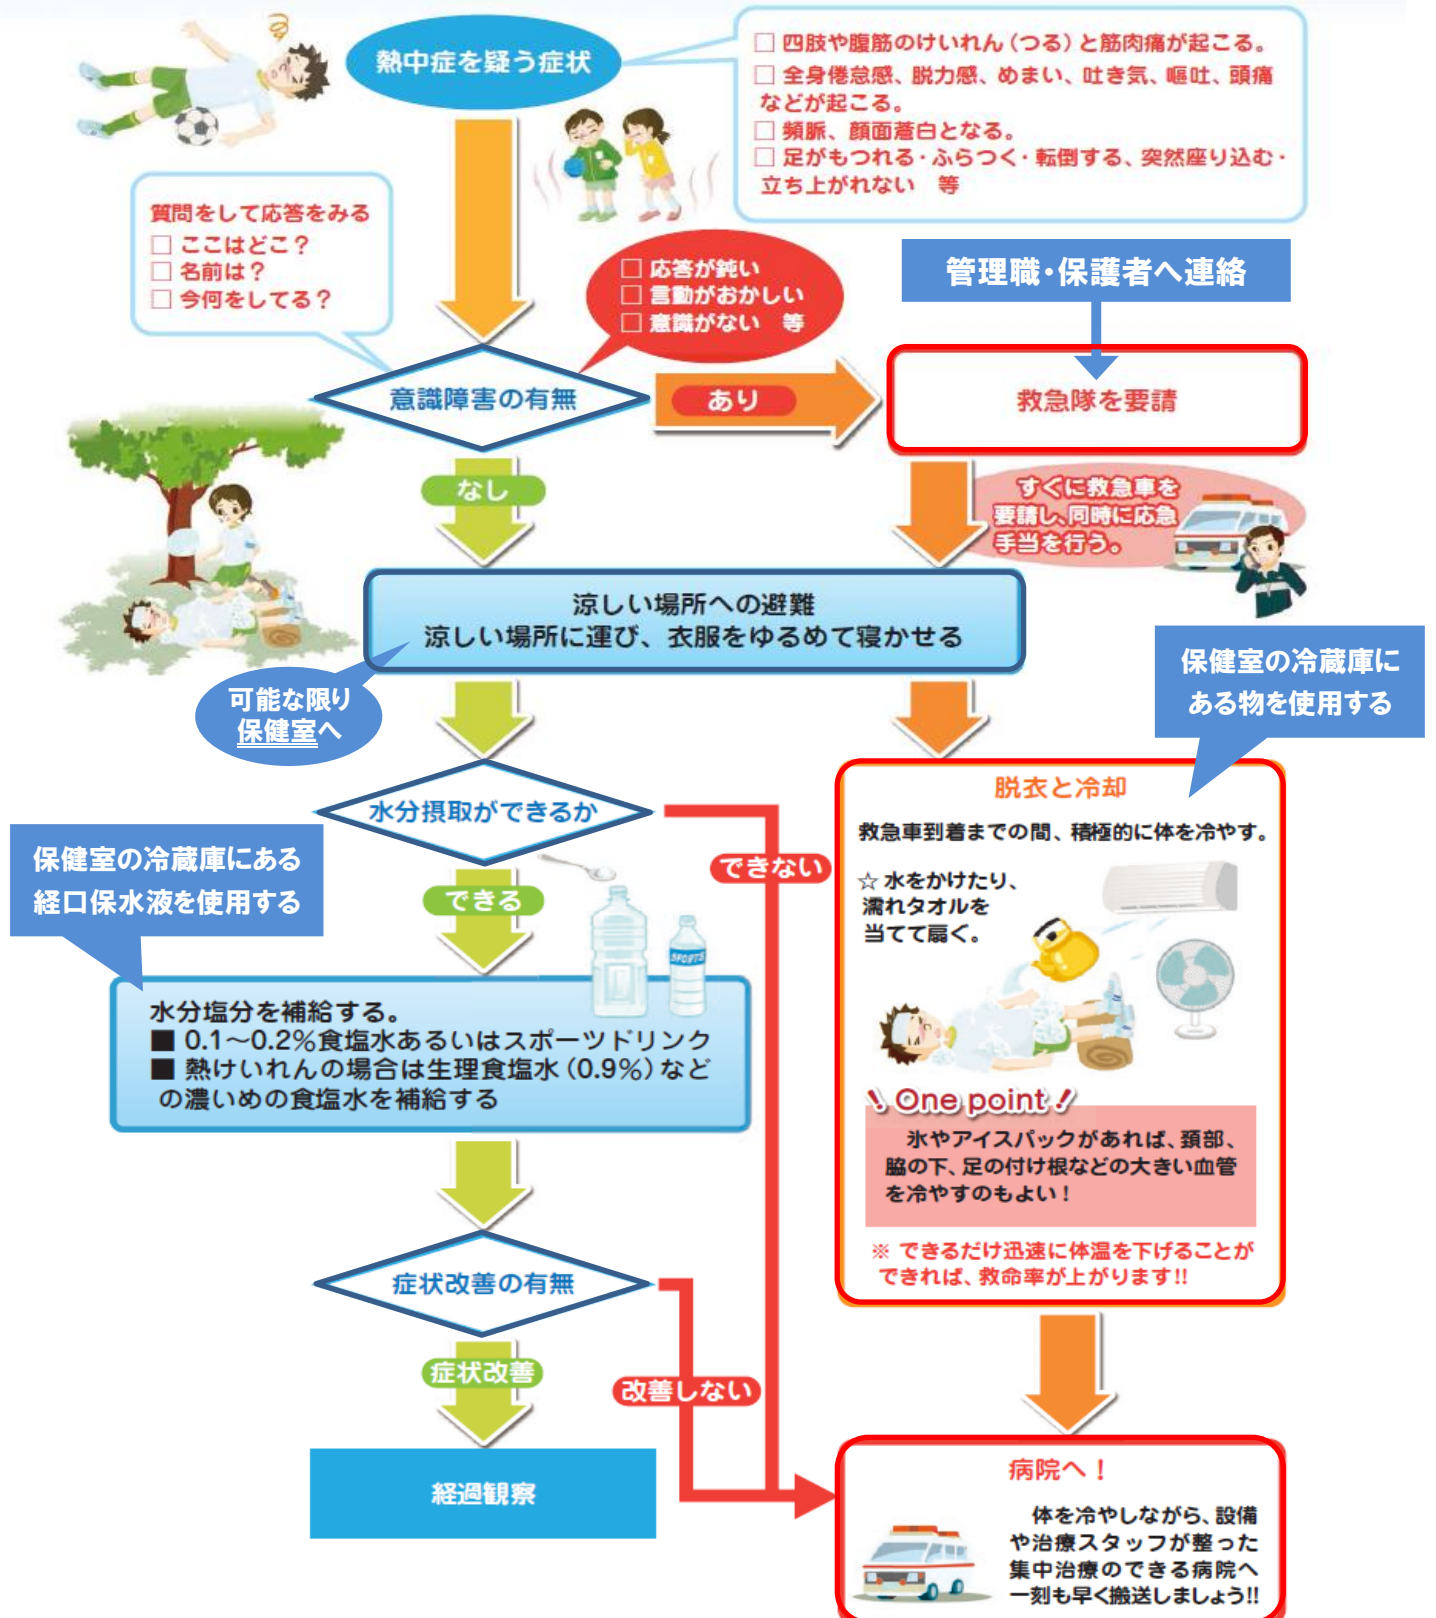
熱中症を疑う症状

□ 四肢や腹筋のけいれん（つる）と筋肉痛が起こる。
□ 全身倦怠感、脱力感、めまい、吐き気、嘔吐、頭痛などが起こる。
□ 頻脈、顔面蒼白となる。
□ 足がもつれる・ふらつく・転倒する、突然座り込む・立ち上がれない　等

質問をして応答をみる
□ ここはどこ？
□ 名前は？
□ 今何をしてる？

□ 応答が鈍い
□ 言動がおかしい
□ 意識がない　等

管理職・保護者へ連絡

意識障害の有無

あり

救急隊を要請

すぐに救急車を要請し、同時に応急手当を行う。

なし

涼しい場所への避難
涼しい場所に運び、衣服をゆるめて寝かせる

可能な限り保健室へ

保健室の冷蔵庫にある物を使用する

水分摂取ができるか

できない

脱衣と冷却

救急車到着までの間、積極的に体を冷やす。

☆ 水をかけたり、濡れタオルを当てて扇ぐ。

保健室の冷蔵庫にある経口保水液を使用する

できる

SPORTS

水分塩分を補給する。
■ 0.1～0.2%食塩水あるいはスポーツドリンク
■ 熱けいれんの場合は生理食塩水（0.9%）などの濃いめの食塩水を補給する

One point

氷やアイスパックがあれば、頚部、脇の下、足の付け根などの大きい血管を冷やすのもよい！

※ できるだけ迅速に体温を下げることができれば、救命率が上がります!!

症状改善の有無

症状改善

改善しない

経過観察

病院へ！

体を冷やしながら、設備や治療スタッフが整った集中治療のできる病院へ一刻も早く搬送しましょう!!